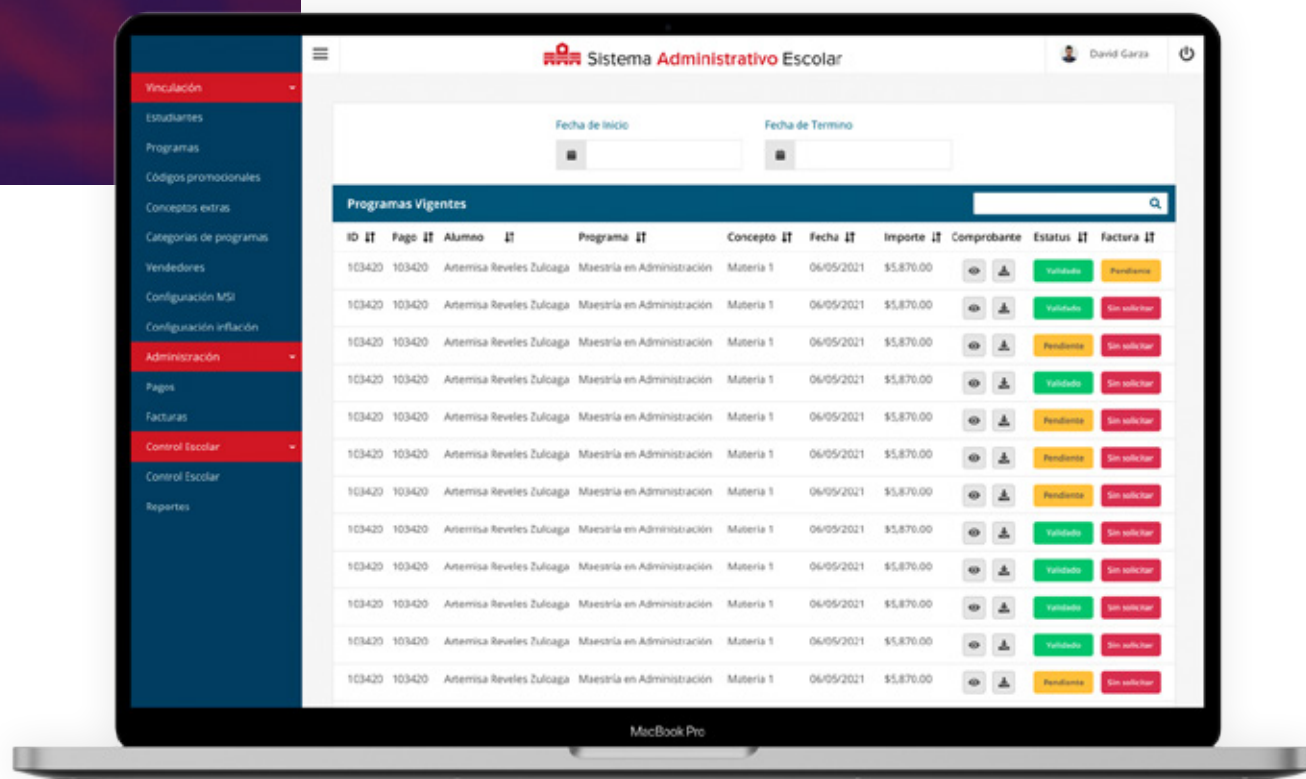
Sistema Administrativo Escolar

David Garza

Vinculación
Estudiantes
Programas
Códigos promocionales
Conceptos extras
Categorías de programas
Vendedores
Configuración MSI
Configuración inflación
Administración
Pagos
Facturas
Control Escolar
Control Escolar
Reportes

Fecha de Inicio
Fecha de Termino

Programas Vigentes

| ID | Pago | Alumno | Programa | Concepto | Fecha | Importe | Comprobante | Estatus | Factura |
|---|---|---|---|---|---|---|---|---|---|
| 103420 | 103420 | Artemisa Reveles Zulcaga | Maestría en Administración | Materia 1 | 06/05/2021 | $5,870.00 | | Validado | Pendiente |
| 103420 | 103420 | Artemisa Reveles Zulcaga | Maestría en Administración | Materia 1 | 06/05/2021 | $5,870.00 | | Validado | Sin solicitar |
| 103420 | 103420 | Artemisa Reveles Zulcaga | Maestría en Administración | Materia 1 | 06/05/2021 | $5,870.00 | | Pendiente | Sin solicitar |
| 103420 | 103420 | Artemisa Reveles Zulcaga | Maestría en Administración | Materia 1 | 06/05/2021 | $5,870.00 | | Validado | Sin solicitar |
| 103420 | 103420 | Artemisa Reveles Zulcaga | Maestría en Administración | Materia 1 | 06/05/2021 | $5,870.00 | | Pendiente | Sin solicitar |
| 103420 | 103420 | Artemisa Reveles Zulcaga | Maestría en Administración | Materia 1 | 06/05/2021 | $5,870.00 | | Pendiente | Sin solicitar |
| 103420 | 103420 | Artemisa Reveles Zulcaga | Maestría en Administración | Materia 1 | 06/05/2021 | $5,870.00 | | Pendiente | Sin solicitar |
| 103420 | 103420 | Artemisa Reveles Zulcaga | Maestría en Administración | Materia 1 | 06/05/2021 | $5,870.00 | | Validado | Sin solicitar |
| 103420 | 103420 | Artemisa Reveles Zulcaga | Maestría en Administración | Materia 1 | 06/05/2021 | $5,870.00 | | Validado | Sin solicitar |
| 103420 | 103420 | Artemisa Reveles Zulcaga | Maestría en Administración | Materia 1 | 06/05/2021 | $5,870.00 | | Validado | Sin solicitar |
| 103420 | 103420 | Artemisa Reveles Zulcaga | Maestría en Administración | Materia 1 | 06/05/2021 | $5,870.00 | | Validado | Sin solicitar |
| 103420 | 103420 | Artemisa Reveles Zulcaga | Maestría en Administración | Materia 1 | 06/05/2021 | $5,870.00 | | Pendiente | Sin solicitar |

MacBook Pro